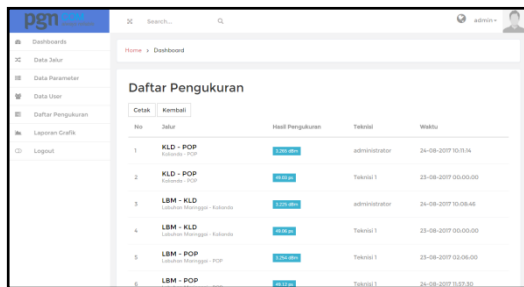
pgn

Search...

admin

Dashboards

Data Jalur

Data Parameter

Data User

Daftar Pengukuran

Laporan Grafik

Logout

Home › Dashboard

Daftar Pengukuran

Cetak | Kembali

| No | Jalur | Hasil Pengukuran | Teknisi | Waktu |
|---|---|---|---|---|
| 1 | KLD - POP Kolondo - POP | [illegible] | administrator | 24-08-2017 10:11:14 |
| 2 | KLD - POP Kolondo - POP | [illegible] | Teknisi 1 | 23-08-2017 00:00:00 |
| 3 | LBM - KLD Labuhan Maringgai - Kolondo | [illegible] | administrator | 24-08-2017 10:08:48 |
| 4 | LBM - KLD Labuhan Maringgai - Kolondo | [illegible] | Teknisi 1 | 23-08-2017 00:00:00 |
| 5 | LBM - POP Labuhan Maringgai - POP | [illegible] | Teknisi 1 | 23-08-2017 02:06:00 |
| 6 | LBM - POP | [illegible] | Teknisi 1 | 24-08-2017 11:37:30 |